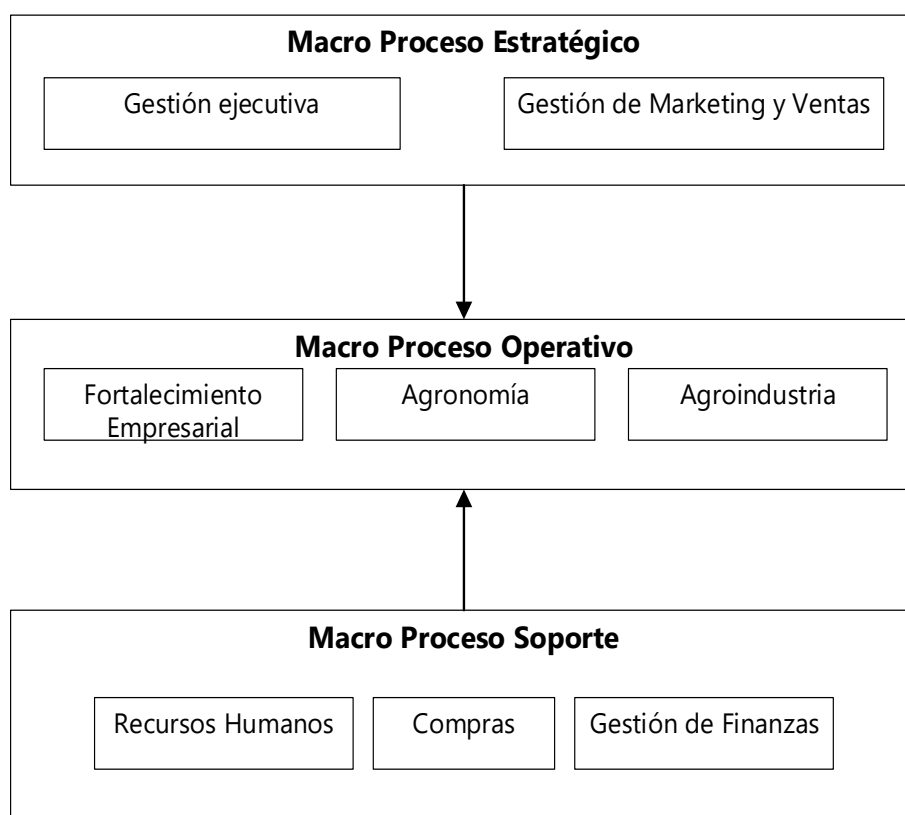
Macro Proceso Estratégico

Gestión ejecutiva

Gestión de Marketing y Ventas

Macro Proceso Operativo

Fortalecimiento Empresarial

Agronomía

Agroindustria

Macro Proceso Soporte

Recursos Humanos

Compras

Gestión de Finanzas